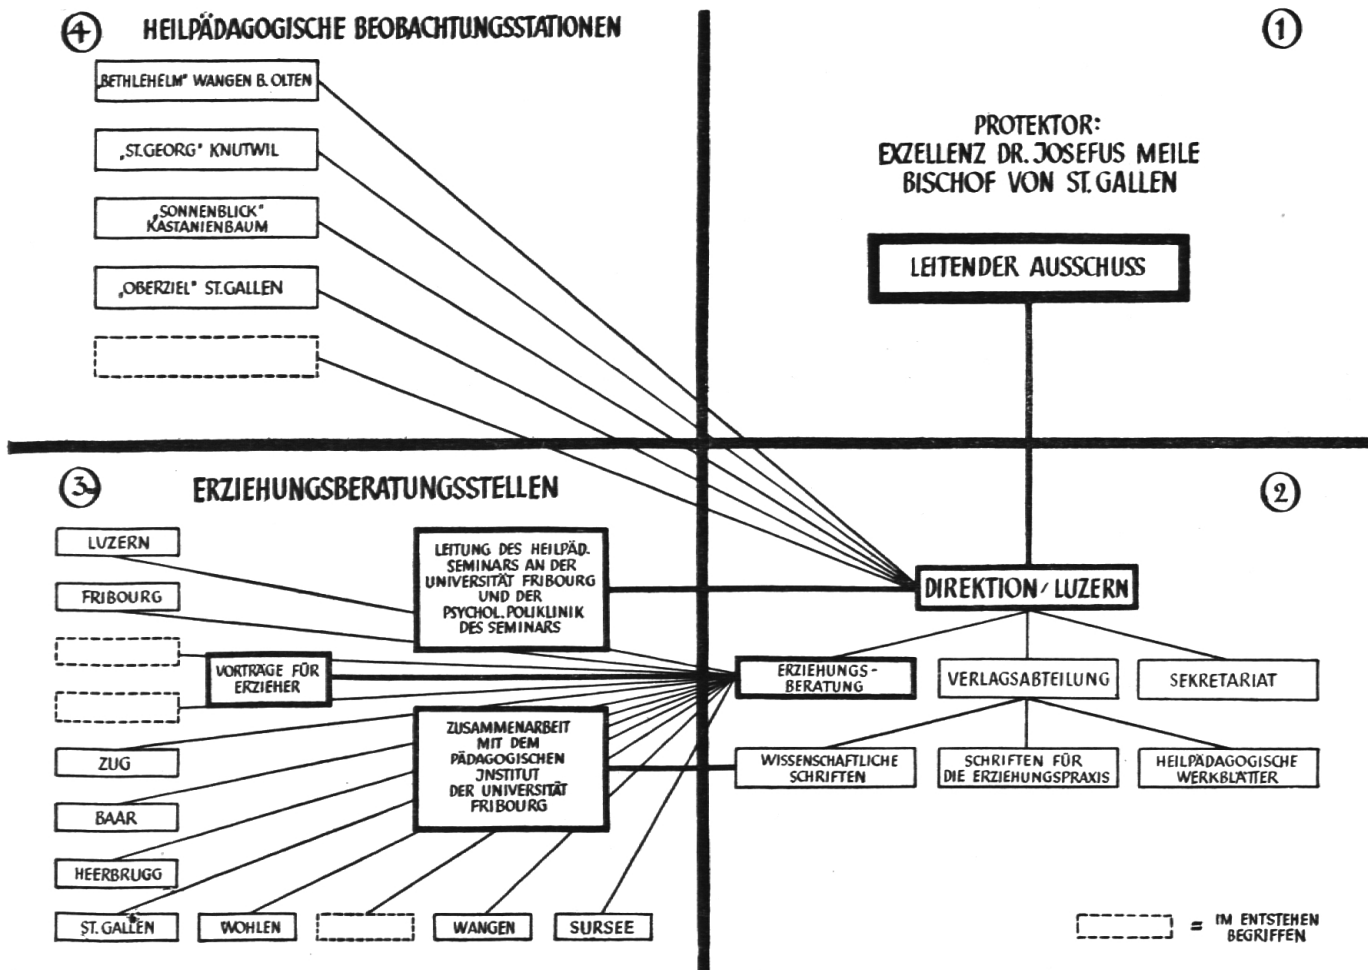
④ HEILPÄDAGOGISCHE BEOBACHTUNGSSTATIONEN

„BETHLEHEM" WANGEN B. OLTEN

„ST. GEORG" KNUTWIL

„SONNENBLICK" KASTANIENBAUM

„OBERZIEL" ST. GALLEN

①

PROTEKTOR: EXZELLENZ DR. JOSEFUS MEILE BISCHOF VON ST. GALLEN

LEITENDER AUSSCHUSS

③ ERZIEHUNGSBERATUNGSSTELLEN

②

LUZERN

FRIBOURG

LEITUNG DES HEILPÄD. SEMINARS AN DER UNIVERSITÄT FRIBOURG UND DER PSYCHOL. POLIKLINIK DES SEMINARS

DIREKTION / LUZERN

VORTRÄGE FÜR ERZIEHER

ERZIEHUNGS-BERATUNG

VERLAGSABTEILUNG

SEKRETARIAT

ZUSAMMENARBEIT MIT DEM PÄDAGOGISCHEN JNSTITUT DER UNIVERSITÄT FRIBOURG

WISSENSCHAFTLICHE SCHRIFTEN

SCHRIFTEN FÜR DIE ERZIEHUNGSPRAXIS

HEILPÄDAGOGISCHE WERKBLÄTTER

ZUG

BAAR

HEERBRUGG

ST. GALLEN

WOHLEN

WANGEN

SURSEE

= IM ENTSTEHEN BEGRIFFEN